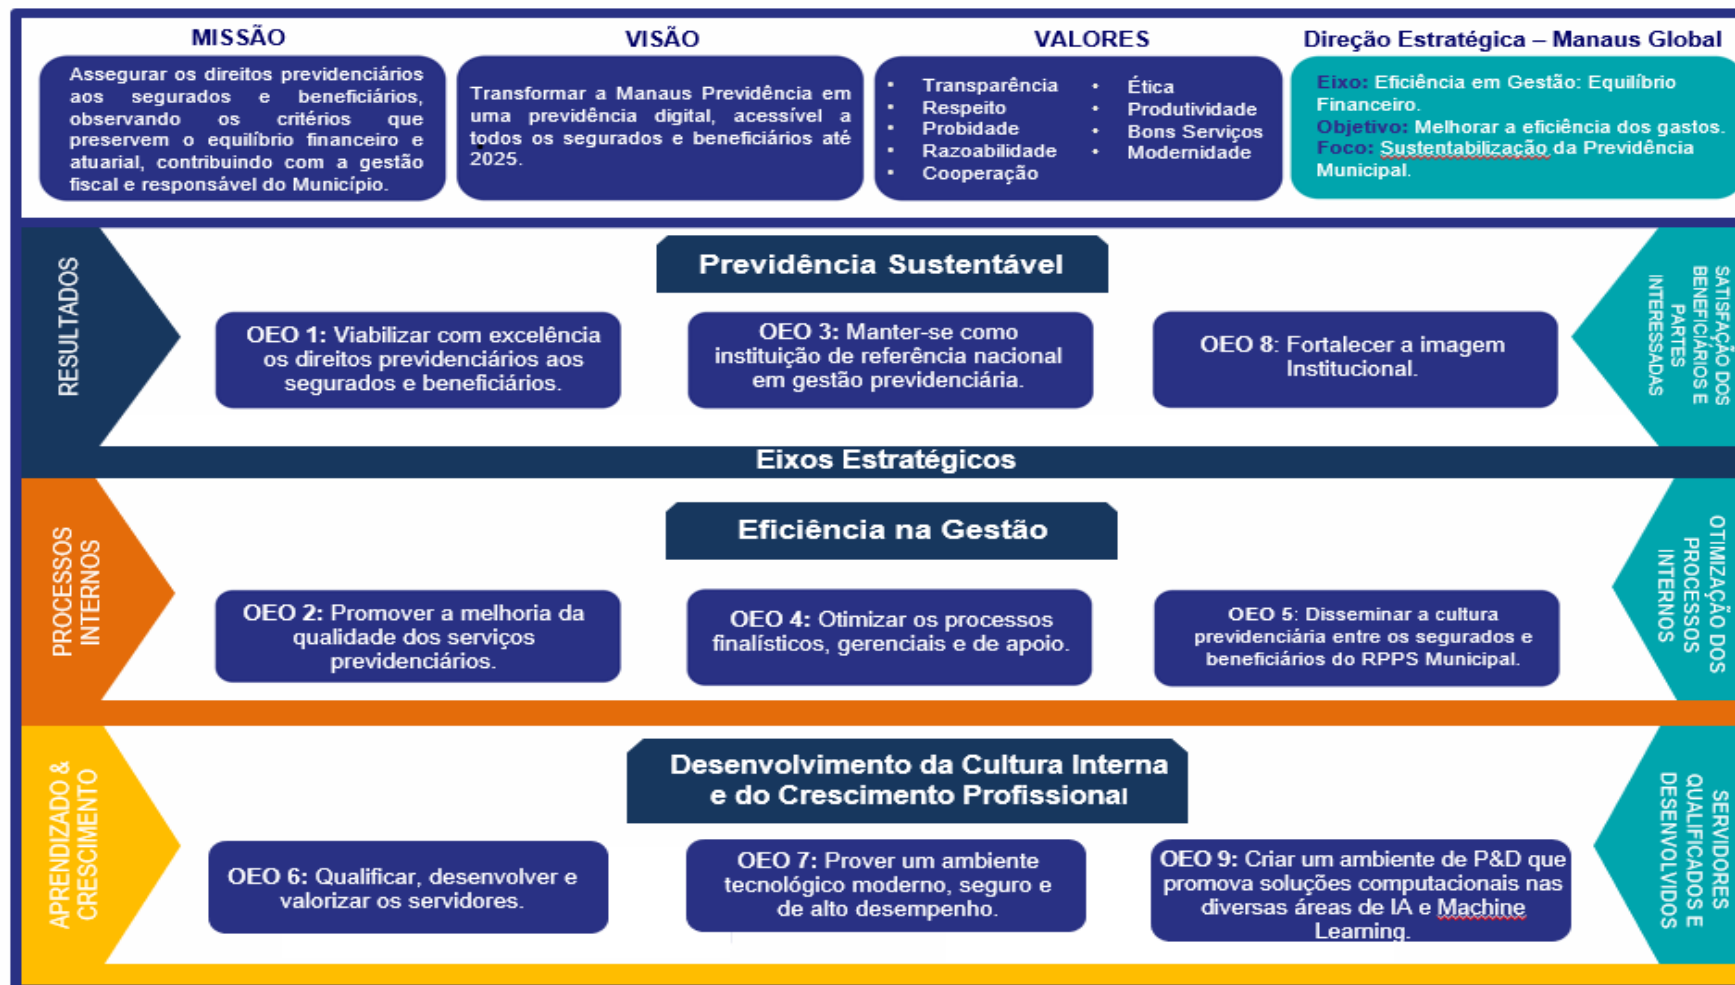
MISSÃO

Assegurar os direitos previdenciários aos segurados e beneficiários, observando os critérios que preservem o equilíbrio financeiro e atuarial, contribuindo com a gestão fiscal e responsável do Município.

VISÃO

Transformar a Manaus Previdência em uma previdência digital, acessível a todos os segurados e beneficiários até 2025.

VALORES

- Transparência
- Respeito
- Probidade
- Razoabilidade
- Cooperação
- Ética
- Produtividade
- Bons Serviços
- Modernidade

Direção Estratégica – Manaus Global

Eixo: Eficiência em Gestão: Equilíbrio Financeiro.
Objetivo: Melhorar a eficiência dos gastos.
Foco: Sustentabilização da Previdência Municipal.

RESULTADOS

Previdência Sustentável

OEO 1: Viabilizar com excelência os direitos previdenciários aos segurados e beneficiários.

OEO 3: Manter-se como instituição de referência nacional em gestão previdenciária.

OEO 8: Fortalecer a imagem Institucional.

SATISFAÇÃO DOS BENEFICIÁRIOS E PARTES INTERESSADAS

Eixos Estratégicos

PROCESSOS INTERNOS

Eficiência na Gestão

OEO 2: Promover a melhoria da qualidade dos serviços previdenciários.

OEO 4: Otimizar os processos finalísticos, gerenciais e de apoio.

OEO 5: Disseminar a cultura previdenciária entre os segurados e beneficiários do RPPS Municipal.

OTIMIZAÇÃO DOS PROCESSOS INTERNOS

APRENDIZADO & CRESCIMENTO

Desenvolvimento da Cultura Interna e do Crescimento Profissional

OEO 6: Qualificar, desenvolver e valorizar os servidores.

OEO 7: Prover um ambiente tecnológico moderno, seguro e de alto desempenho.

OEO 9: Criar um ambiente de P&D que promova soluções computacionais nas diversas áreas de IA e Machine Learning.

SERVIDORES QUALIFICADOS E DESENVOLVIDOS